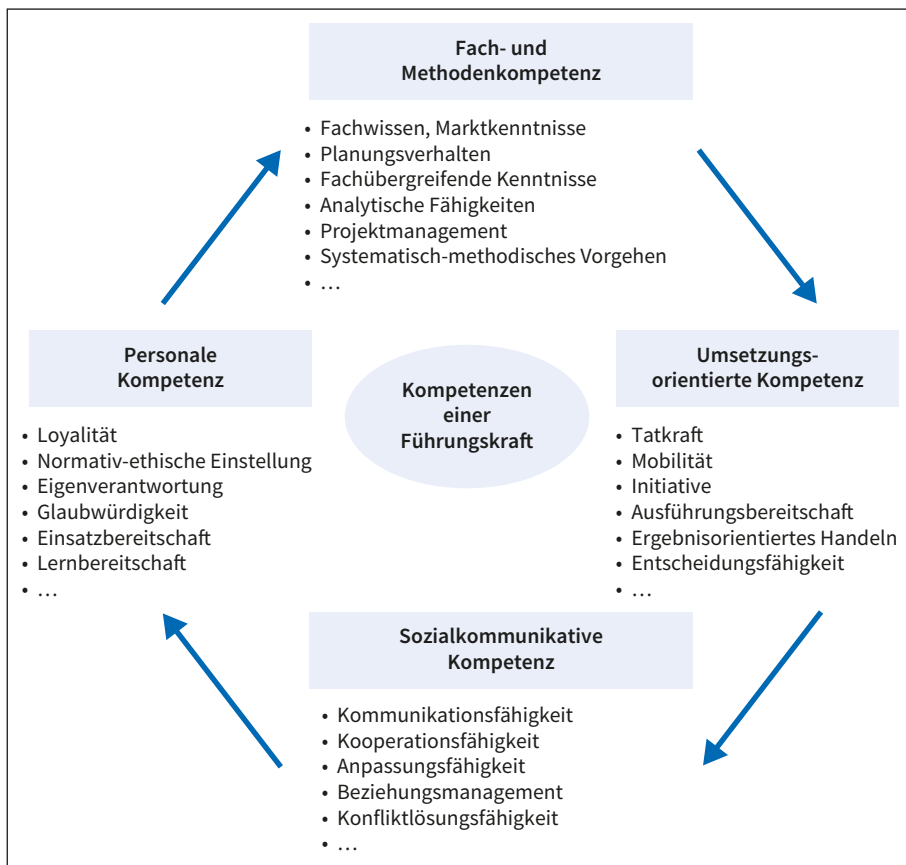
Fach- und Methodenkompetenz

- Fachwissen, Marktkenntnisse
- Planungsverhalten
- Fachübergreifende Kenntnisse
- Analytische Fähigkeiten
- Projektmanagement
- Systematisch-methodisches Vorgehen
- …

Personale Kompetenz

- Loyalität
- Normativ-ethische Einstellung
- Eigenverantwortung
- Glaubwürdigkeit
- Einsatzbereitschaft
- Lernbereitschaft
- …

Kompetenzen einer Führungskraft

Umsetzungs-orientierte Kompetenz

- Tatkraft
- Mobilität
- Initiative
- Ausführungsbereitschaft
- Ergebnisorientiertes Handeln
- Entscheidungsfähigkeit
- …

Sozialkommunikative Kompetenz

- Kommunikationsfähigkeit
- Kooperationsfähigkeit
- Anpassungsfähigkeit
- Beziehungsmanagement
- Konfliktlösungsfähigkeit
- …